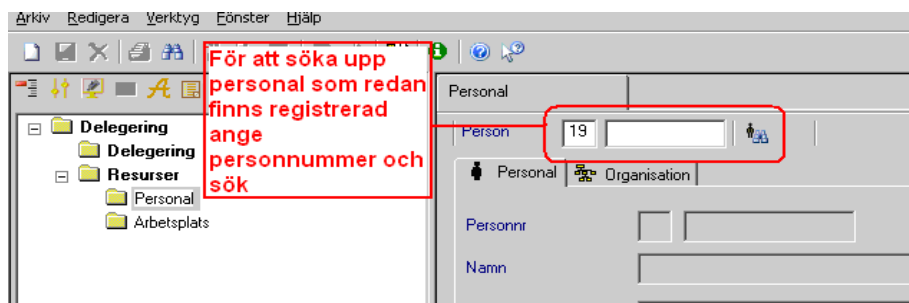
Arkiv Redigera Verktyg Fönster Hjälp

För att söka upp personal som redan finns registrerad ange personnummer och sök

Delegering
Delegering
Resurser
Personal
Arbetsplats

Personal

Person 19

Personal Organisation

Personnr

Namn